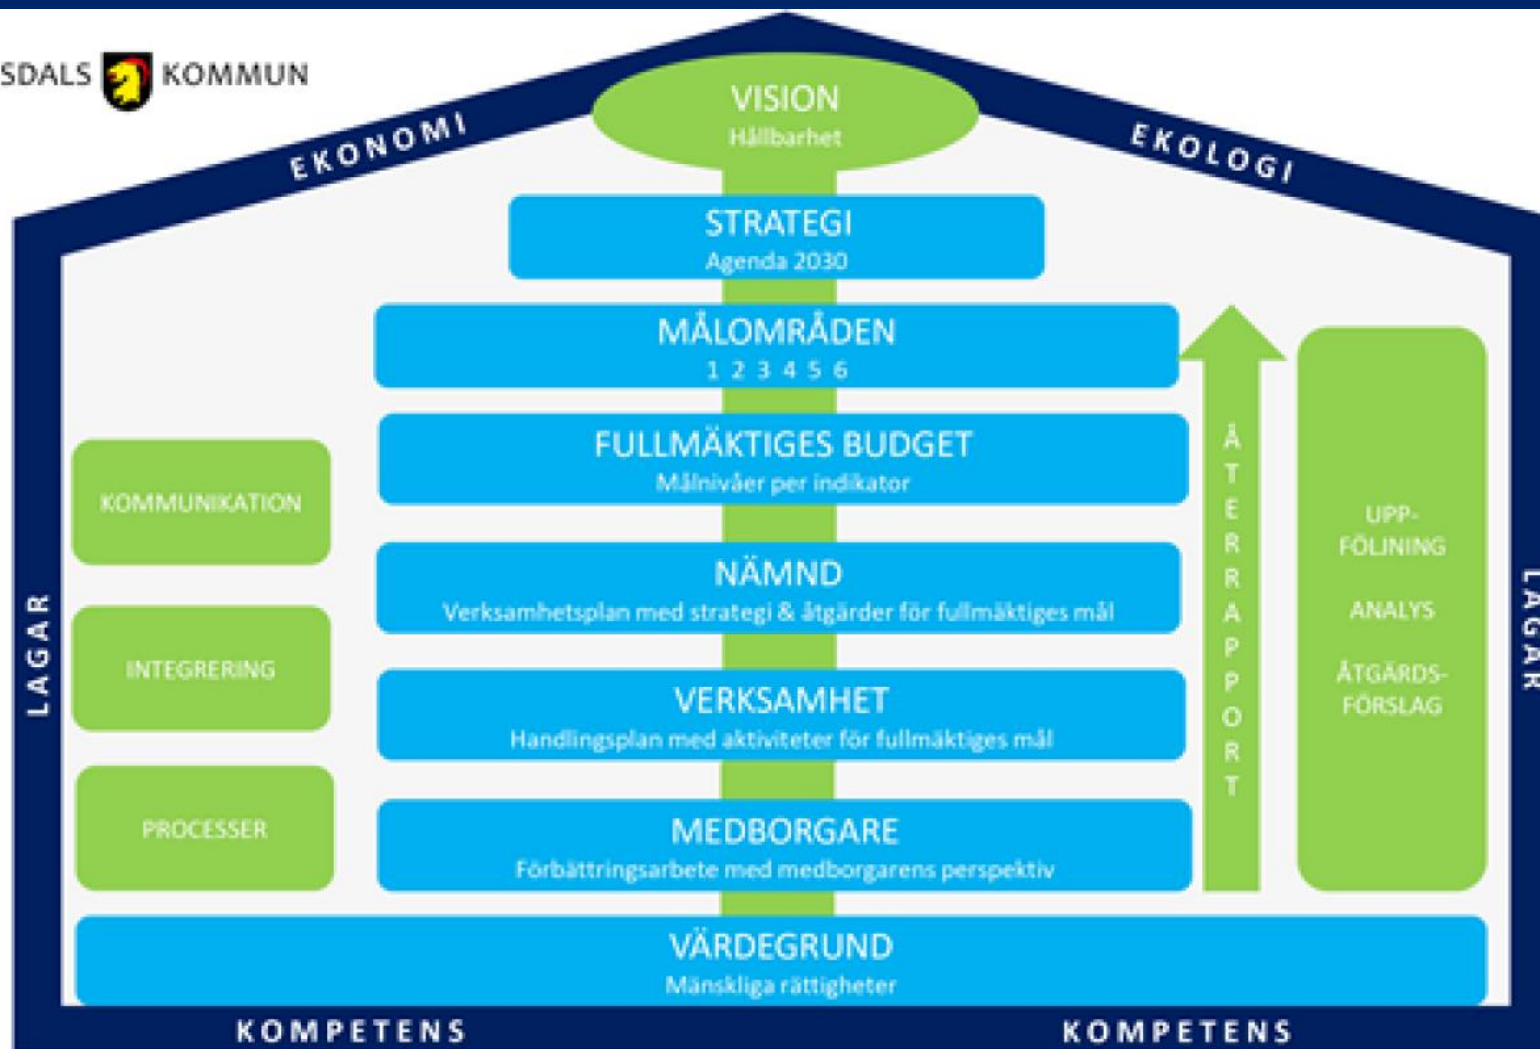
SDALS KOMMUN

EKONOMI

VISION
Hållbarhet

EKOLOGI

STRATEGI
Agenda 2030

MÅLOMRÅDEN
1 2 3 4 5 6

FULLMÄKTIGES BUDGET
Målnivåer per indikator

KOMMUNIKATION

NÄMND
Verksamhetsplan med strategi & åtgärder för fullmäktiges mål

INTEGRERING

VERKSAMHET
Handlingsplan med aktiviteter för fullmäktiges mål

PROCESSER

MEDBORGARE
Förbättringsarbete med medborgarens perspektiv

ÅTERRAPPORT

UPP-FÖLJNING

ANALYS

ÅTGÄRDS-FÖRSLAG

LAGAR

LAGAR

VÄRDEGRUND
Mänskliga rättigheter

KOMPETENS

KOMPETENS